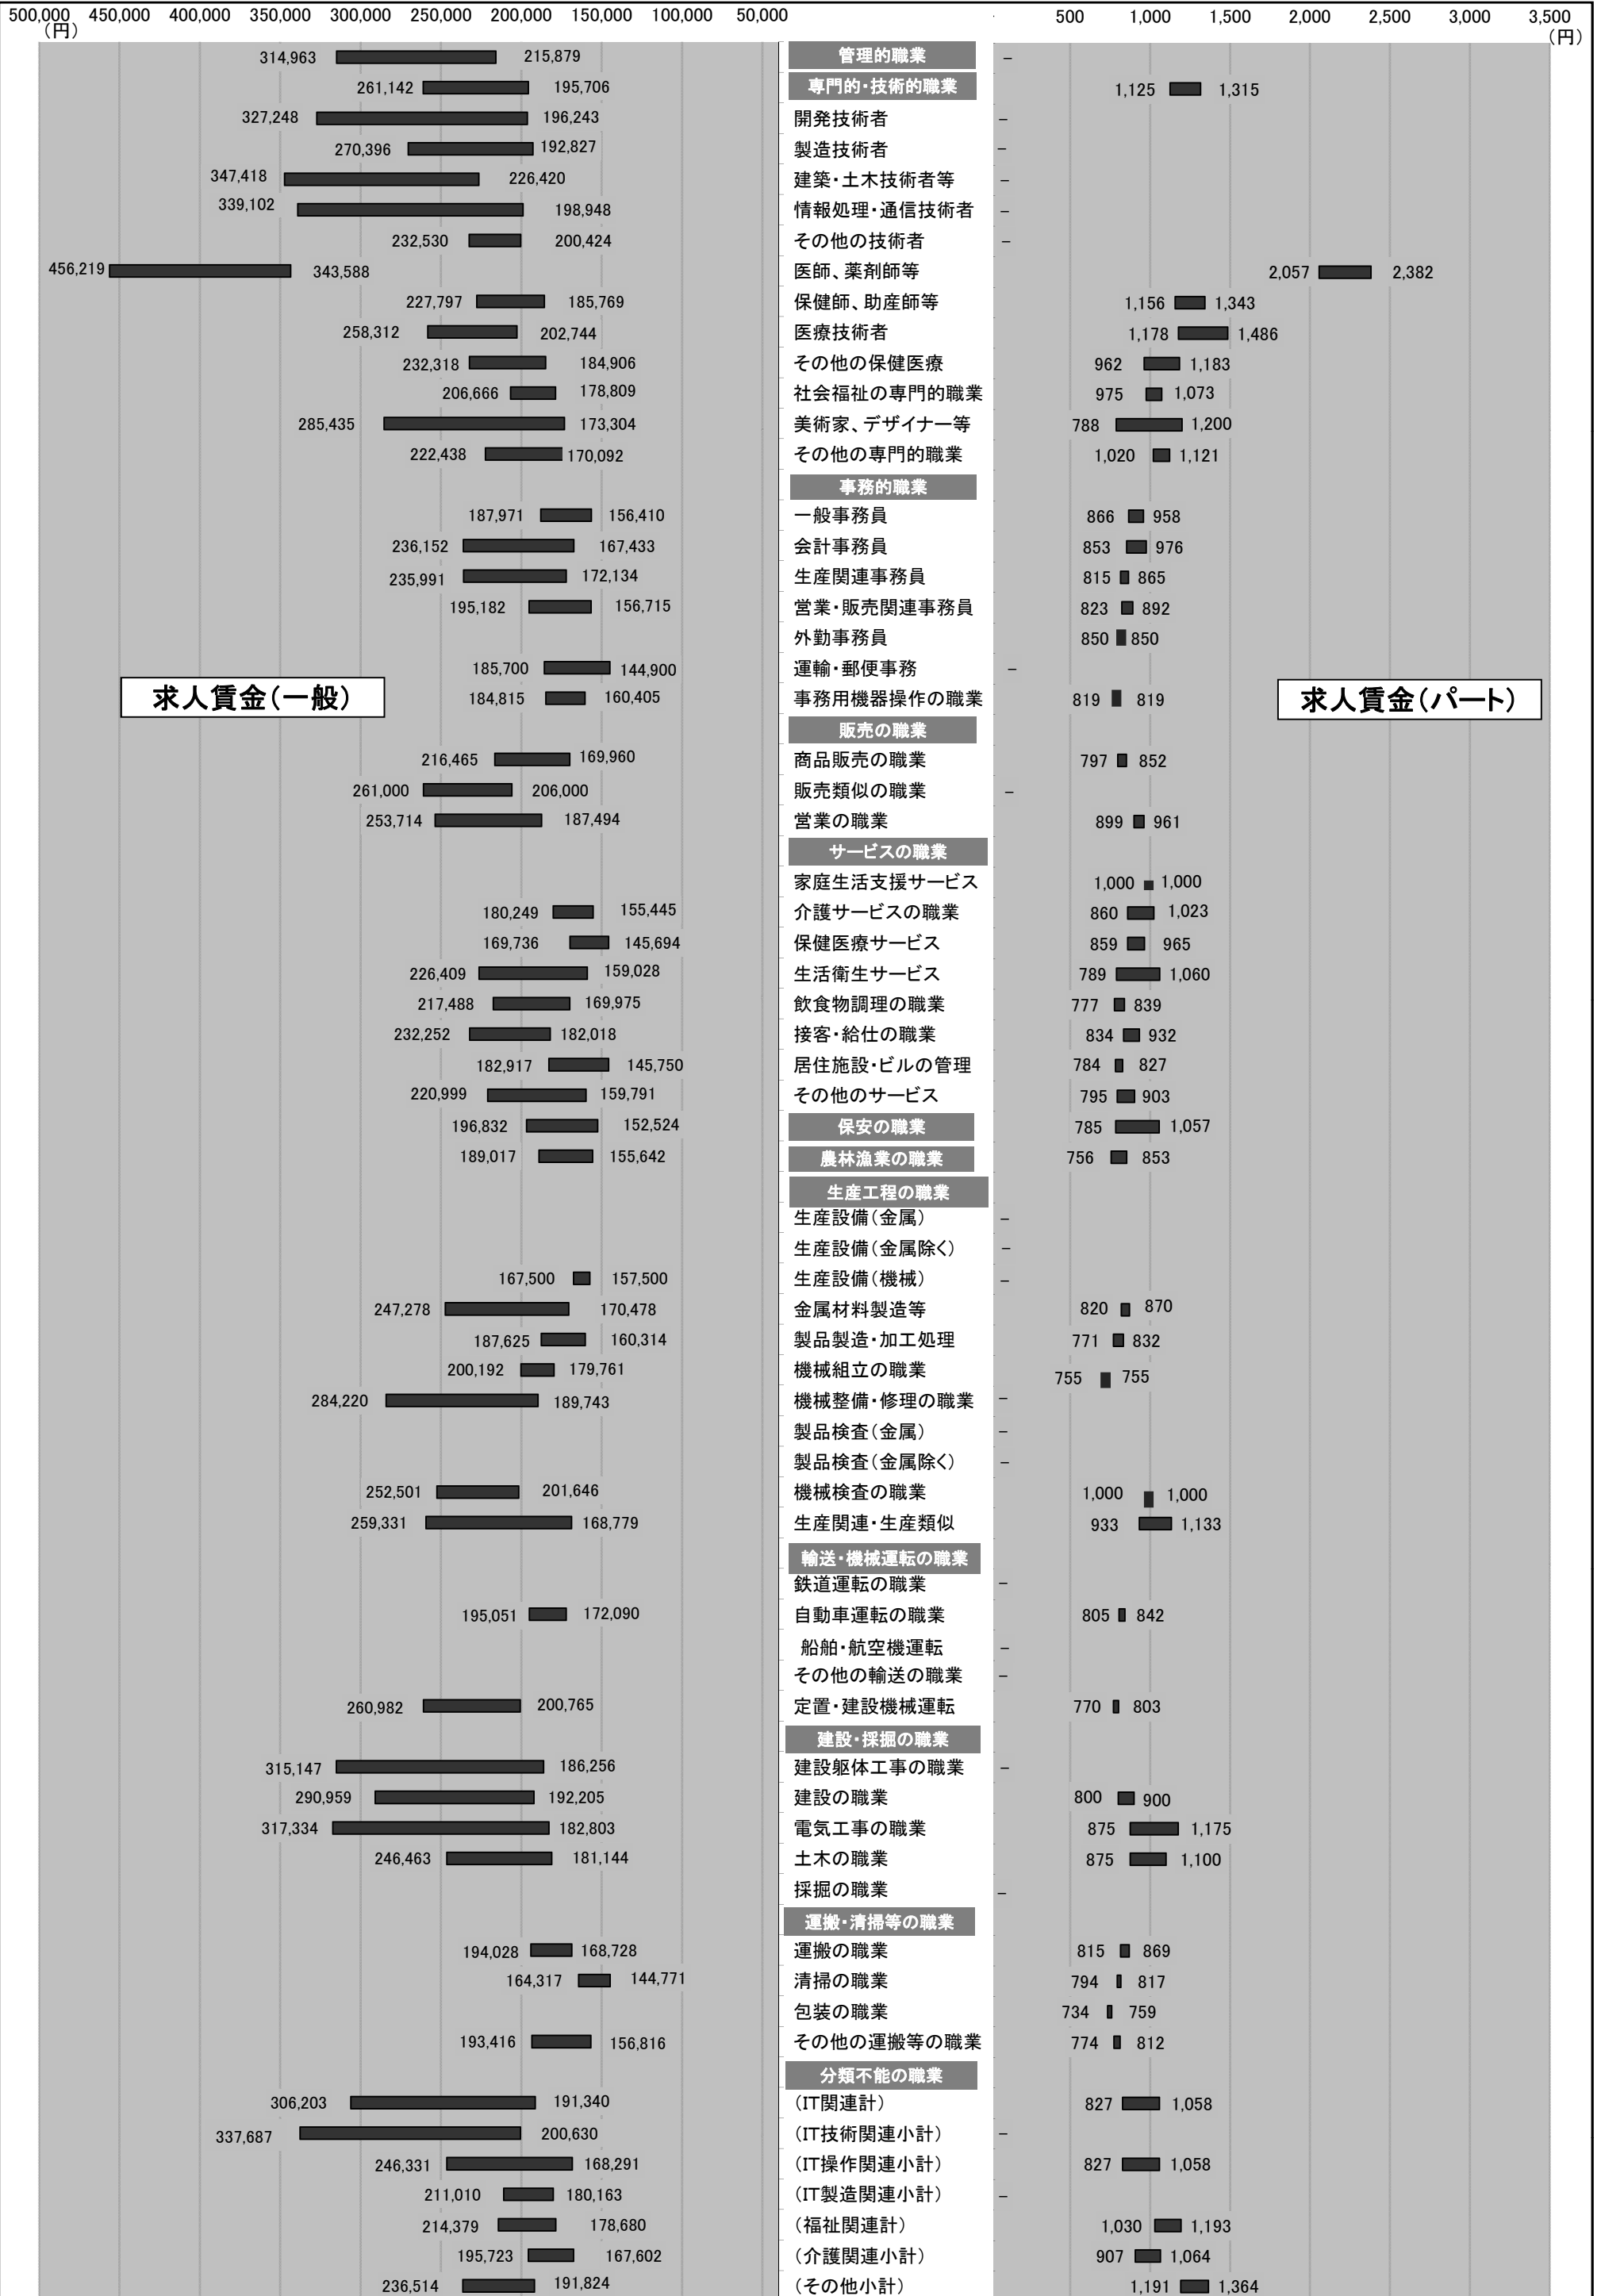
500,000 450,000 400,000 350,000 300,000 250,000 200,000 150,000 100,000 50,000
(円)

500 1,000 1,500 2,000 2,500 3,000 3,500
(円)

求人賃金(一般)

求人賃金(パート)

| 一般(上限) | 一般(下限) | 職業 | パート(下限) | パート(上限) |
|---|---|---|---|---|
| 314,963 | 215,879 | 管理的職業 | – | |
| 261,142 | 195,706 | 専門的・技術的職業 | 1,125 | 1,315 |
| 327,248 | 196,243 | 開発技術者 | – | |
| 270,396 | 192,827 | 製造技術者 | – | |
| 347,418 | 226,420 | 建築・土木技術者等 | – | |
| 339,102 | 198,948 | 情報処理・通信技術者 | – | |
| 232,530 | 200,424 | その他の技術者 | – | |
| 456,219 | 343,588 | 医師、薬剤師等 | 2,057 | 2,382 |
| 227,797 | 185,769 | 保健師、助産師等 | 1,156 | 1,343 |
| 258,312 | 202,744 | 医療技術者 | 1,178 | 1,486 |
| 232,318 | 184,906 | その他の保健医療 | 962 | 1,183 |
| 206,666 | 178,809 | 社会福祉の専門的職業 | 975 | 1,073 |
| 285,435 | 173,304 | 美術家、デザイナー等 | 788 | 1,200 |
| 222,438 | 170,092 | その他の専門的職業 | 1,020 | 1,121 |
| | | 事務的職業 | | |
| 187,971 | 156,410 | 一般事務員 | 866 | 958 |
| 236,152 | 167,433 | 会計事務員 | 853 | 976 |
| 235,991 | 172,134 | 生産関連事務員 | 815 | 865 |
| 195,182 | 156,715 | 営業・販売関連事務員 | 823 | 892 |
| | | 外勤事務員 | 850 | 850 |
| 185,700 | 144,900 | 運輸・郵便事務 | – | |
| 184,815 | 160,405 | 事務用機器操作の職業 | 819 | 819 |
| | | 販売の職業 | | |
| 216,465 | 169,960 | 商品販売の職業 | 797 | 852 |
| 261,000 | 206,000 | 販売類似の職業 | – | |
| 253,714 | 187,494 | 営業の職業 | 899 | 961 |
| | | サービスの職業 | | |
| | | 家庭生活支援サービス | 1,000 | 1,000 |
| 180,249 | 155,445 | 介護サービスの職業 | 860 | 1,023 |
| 169,736 | 145,694 | 保健医療サービス | 859 | 965 |
| 226,409 | 159,028 | 生活衛生サービス | 789 | 1,060 |
| 217,488 | 169,975 | 飲食物調理の職業 | 777 | 839 |
| 232,252 | 182,018 | 接客・給仕の職業 | 834 | 932 |
| 182,917 | 145,750 | 居住施設・ビルの管理 | 784 | 827 |
| 220,999 | 159,791 | その他のサービス | 795 | 903 |
| 196,832 | 152,524 | 保安の職業 | 785 | 1,057 |
| 189,017 | 155,642 | 農林漁業の職業 | 756 | 853 |
| | | 生産工程の職業 | | |
| | | 生産設備(金属) | – | |
| | | 生産設備(金属除く) | – | |
| 167,500 | 157,500 | 生産設備(機械) | – | |
| 247,278 | 170,478 | 金属材料製造等 | 820 | 870 |
| 187,625 | 160,314 | 製品製造・加工処理 | 771 | 832 |
| 200,192 | 179,761 | 機械組立の職業 | 755 | 755 |
| 284,220 | 189,743 | 機械整備・修理の職業 | – | |
| | | 製品検査(金属) | – | |
| | | 製品検査(金属除く) | – | |
| 252,501 | 201,646 | 機械検査の職業 | 1,000 | 1,000 |
| 259,331 | 168,779 | 生産関連・生産類似 | 933 | 1,133 |
| | | 輸送・機械運転の職業 | | |
| | | 鉄道運転の職業 | – | |
| 195,051 | 172,090 | 自動車運転の職業 | 805 | 842 |
| | | 船舶・航空機運転 | – | |
| | | その他の輸送の職業 | – | |
| 260,982 | 200,765 | 定置・建設機械運転 | 770 | 803 |
| | | 建設・採掘の職業 | | |
| 315,147 | 186,256 | 建設躯体工事の職業 | – | |
| 290,959 | 192,205 | 建設の職業 | 800 | 900 |
| 317,334 | 182,803 | 電気工事の職業 | 875 | 1,175 |
| 246,463 | 181,144 | 土木の職業 | 875 | 1,100 |
| | | 採掘の職業 | – | |
| | | 運搬・清掃等の職業 | | |
| 194,028 | 168,728 | 運搬の職業 | 815 | 869 |
| 164,317 | 144,771 | 清掃の職業 | 794 | 817 |
| | | 包装の職業 | 734 | 759 |
| 193,416 | 156,816 | その他の運搬等の職業 | 774 | 812 |
| | | 分類不能の職業 | | |
| 306,203 | 191,340 | (IT関連計) | 827 | 1,058 |
| 337,687 | 200,630 | (IT技術関連小計) | – | |
| 246,331 | 168,291 | (IT操作関連小計) | 827 | 1,058 |
| 211,010 | 180,163 | (IT製造関連小計) | – | |
| 214,379 | 178,680 | (福祉関連計) | 1,030 | 1,193 |
| 195,723 | 167,602 | (介護関連小計) | 907 | 1,064 |
| 236,514 | 191,824 | (その他小計) | 1,191 | 1,364 |